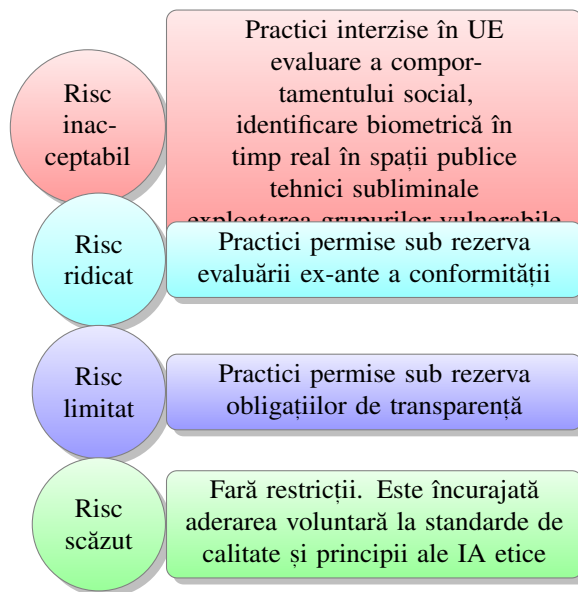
Risc inacceptabil

Practici interzise în UE evaluare a comportamentului social, identificare biometrică în timp real în spații publice tehnici subliminale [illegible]

Risc ridicat

Practici permise sub rezerva evaluării ex-ante a conformității

Risc limitat

Practici permise sub rezerva obligațiilor de transparență

Risc scăzut

Fară restricții. Este încurajată aderarea voluntară la standarde de calitate și principii ale IA etice